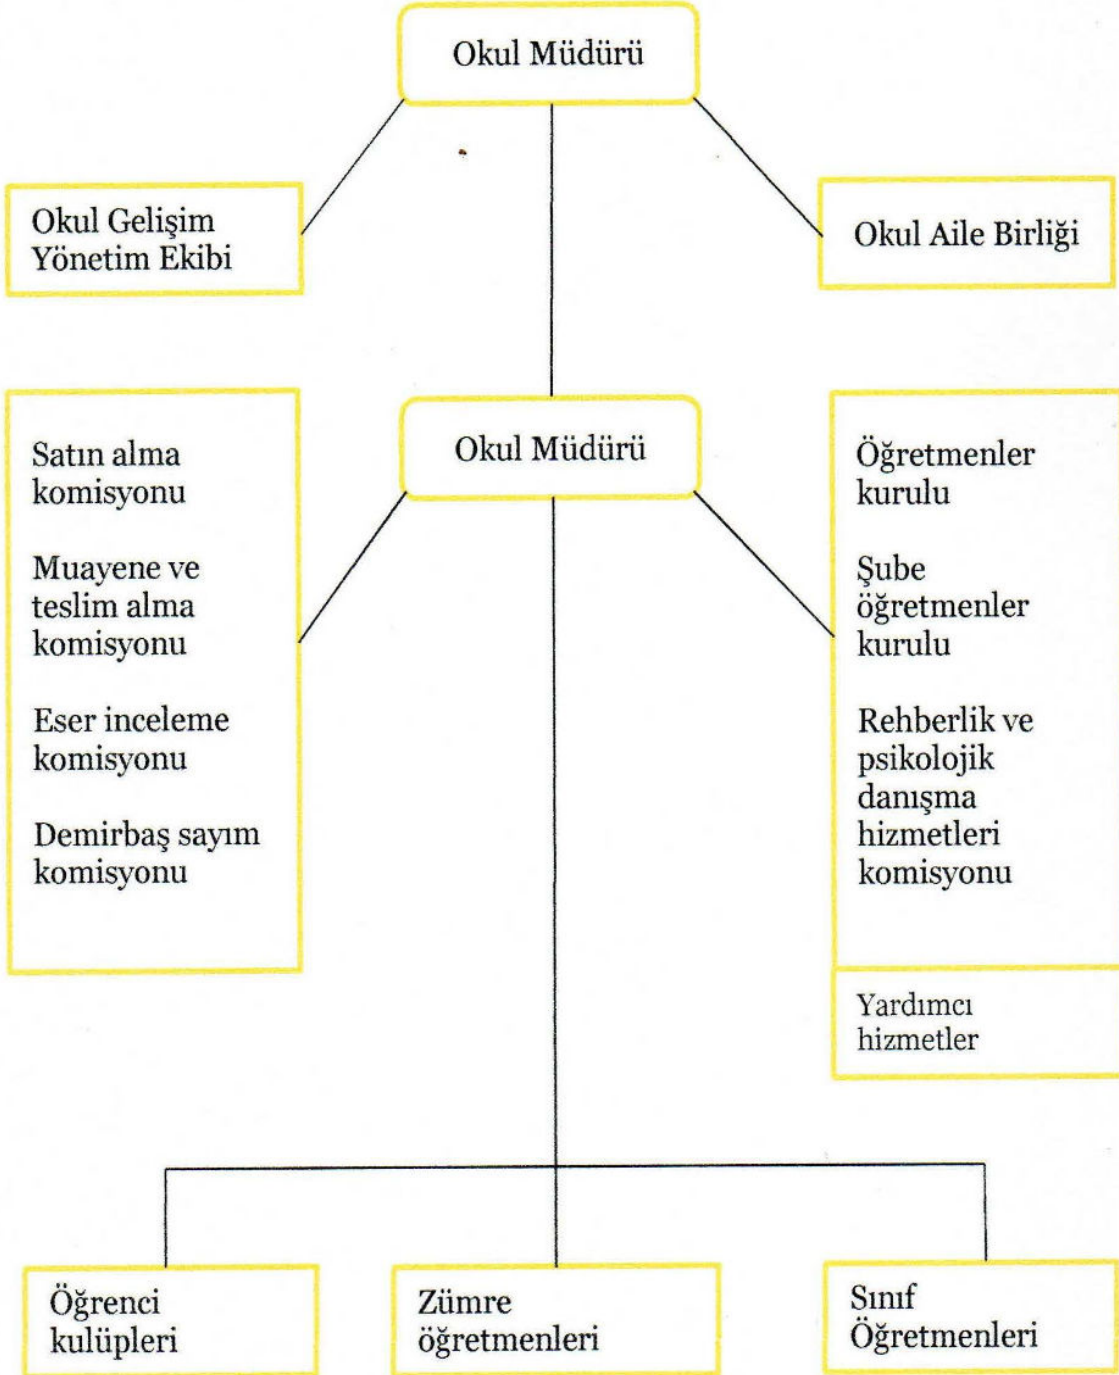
Okul Müdürü

Okul Gelişim Yönetim Ekibi

Okul Aile Birliği

Satın alma komisyonu

Muayene ve teslim alma komisyonu

Eser inceleme komisyonu

Demirbaş sayım komisyonu

Okul Müdürü

Öğretmenler kurulu

Şube öğretmenler kurulu

Rehberlik ve psikolojik danışma hizmetleri komisyonu

Yardımcı hizmetler

Öğrenci kulüpleri

Zümre öğretmenleri

Sınıf Öğretmenleri